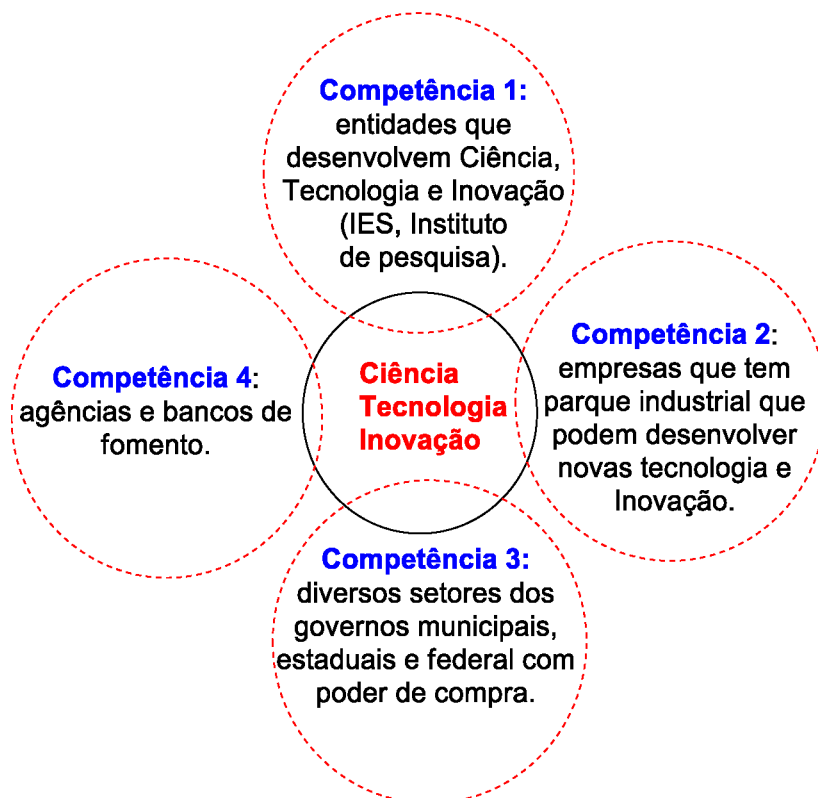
Competência 1: entidades que desenvolvem Ciência, Tecnologia e Inovação (IES, Instituto de pesquisa).

Competência 4: agências e bancos de fomento.

Ciência Tecnologia Inovação

Competência 2: empresas que tem parque industrial que podem desenvolver novas tecnologia e Inovação.

Competência 3: diversos setores dos governos municipais, estaduais e federal com poder de compra.